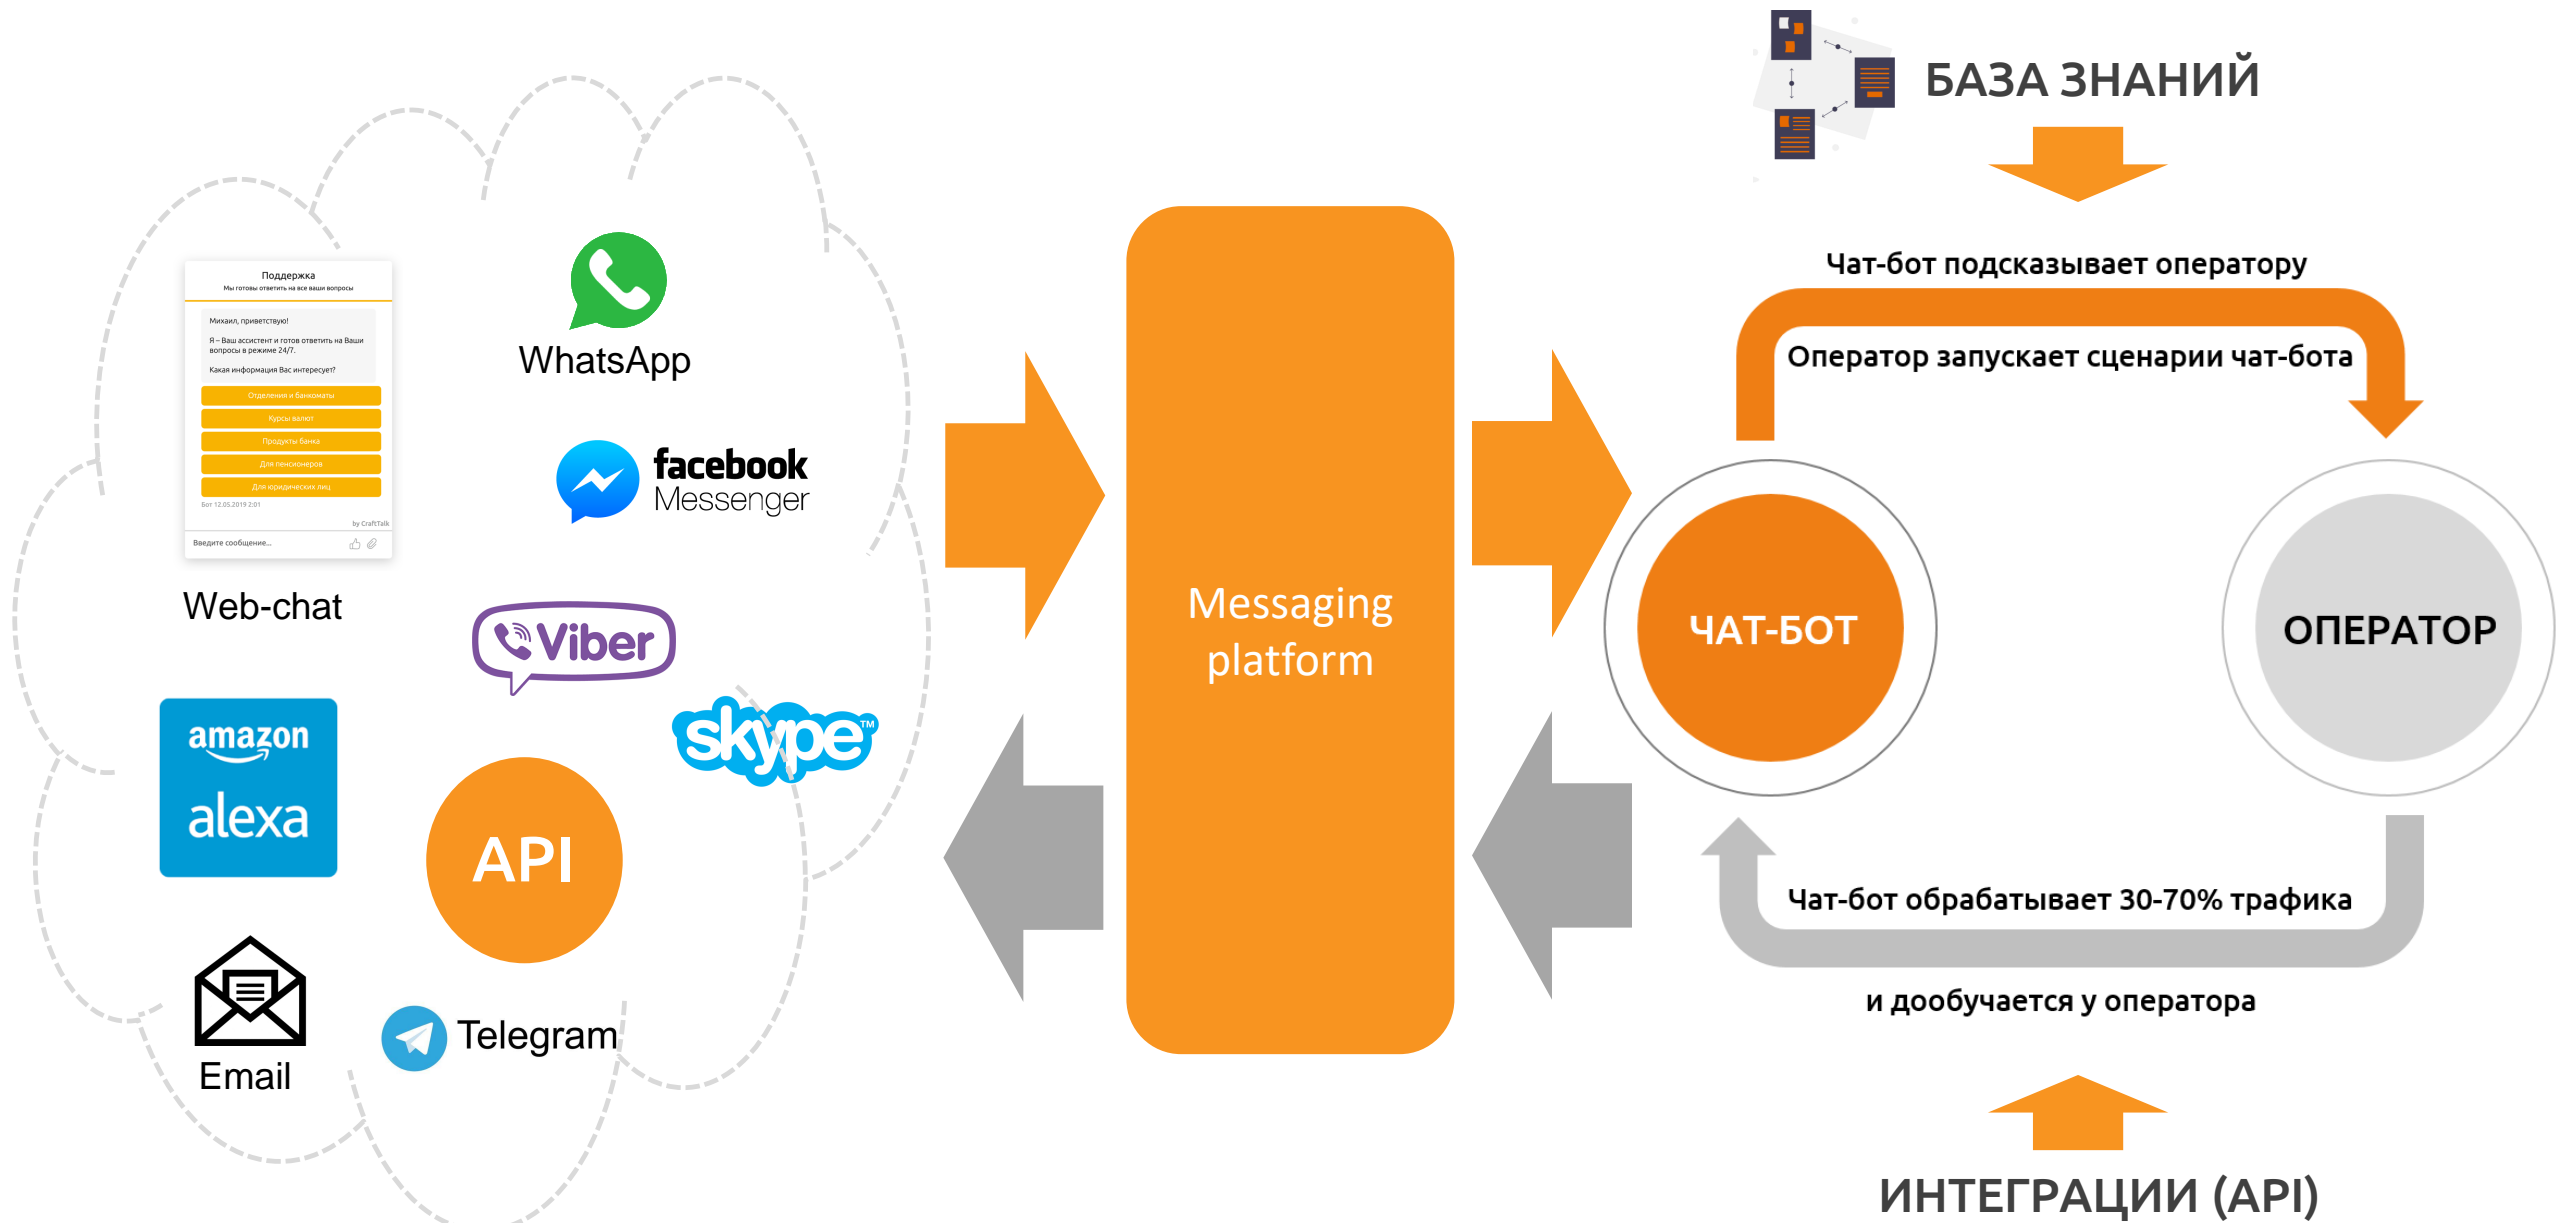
Поддержка
Мы готовы ответить на все ваши вопросы

Михаил, приветствую!
Я – Ваш ассистент и готов ответить на Ваши вопросы в режиме 24/7.
Какая информация Вас интересует?

Отделения и банкоматы
Курсы валют
Продукты банка
Для пенсионеров
Для юридических лиц

Бот 12.05.2019 2:01
by CraftTalk
Введите сообщение...

Web-chat

WhatsApp

facebook Messenger

Viber

skype™

amazon alexa

API

Email

Telegram

Messaging platform

БАЗА ЗНАНИЙ

Чат-бот подсказывает оператору

Оператор запускает сценарии чат-бота

ЧАТ-БОТ

ОПЕРАТОР

Чат-бот обрабатывает 30-70% трафика

и дообучается у оператора

ИНТЕГРАЦИИ (API)